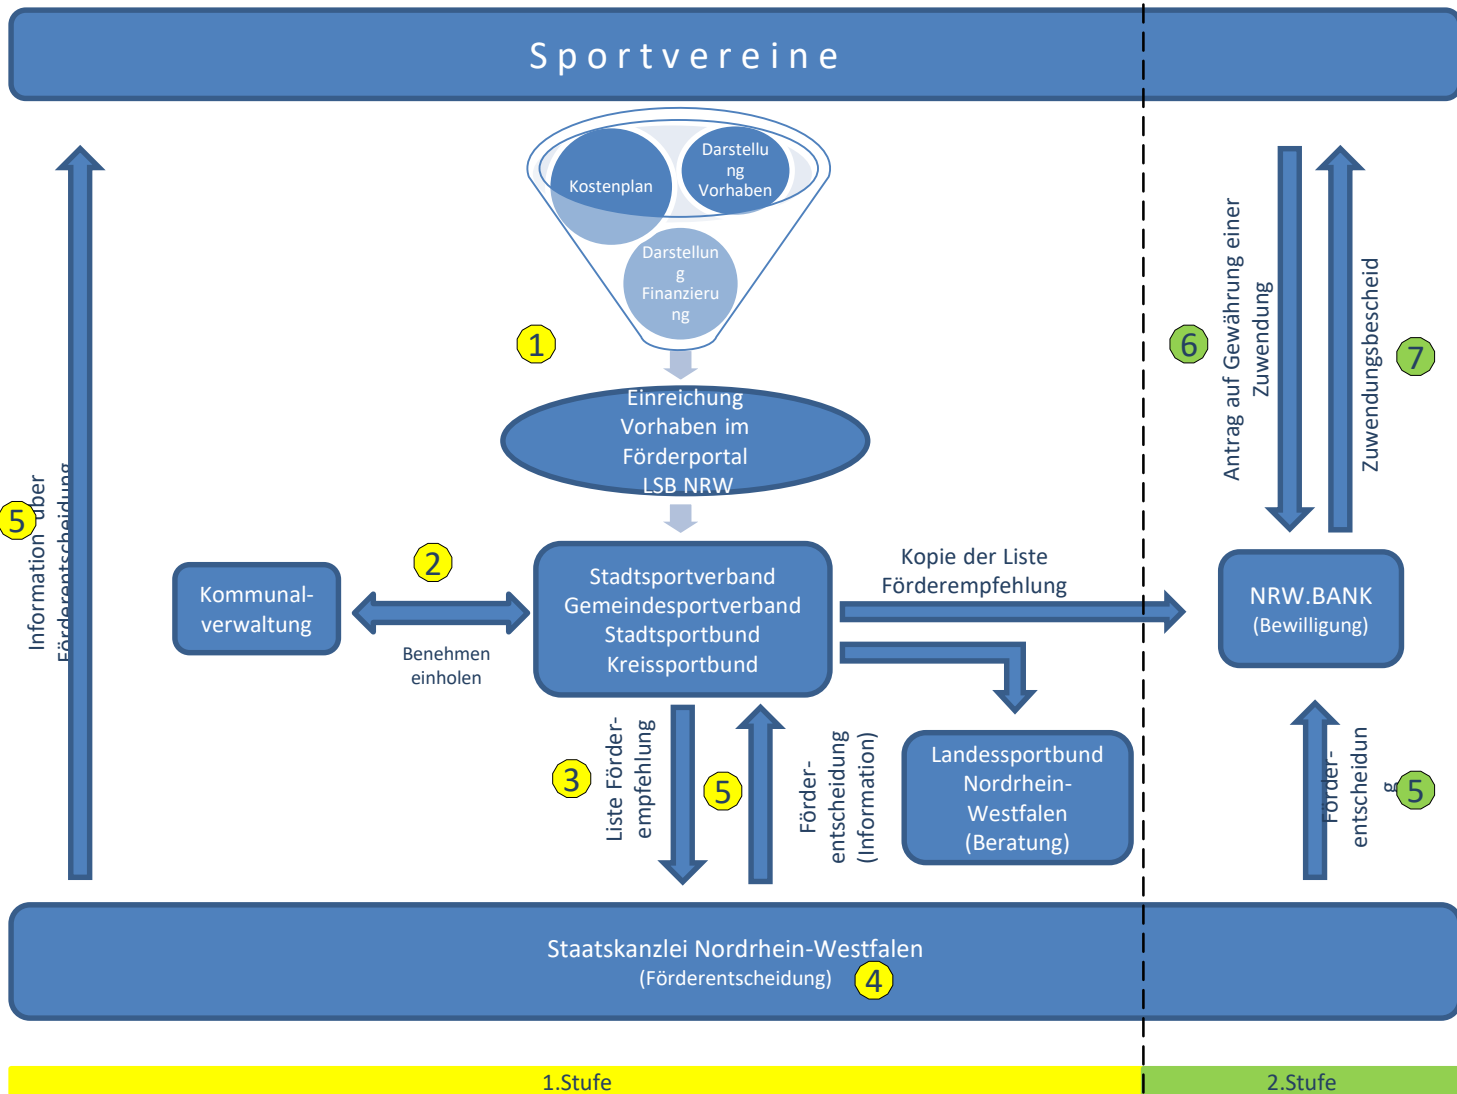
Sportvereine

Kostenplan

Darstellu ng Vorhaben

Darstellun g Finanzieru ng

1

Einreichung Vorhaben im Förderportal LSB NRW

5 Information über Förderentscheidung

Kommunal-verwaltung

2

Benehmen einholen

Stadtsportverband Gemeindesportverband Stadtsportbund Kreissportbund

Kopie der Liste Förderempfehlung

3 Liste Förder-empfehlung

5

Förder-entscheidung (Information)

Landessportbund Nordrhein-Westfalen (Beratung)

6 Antrag auf Gewährung einer Zuwendung

Zuwendungsbescheid 7

NRW.BANK (Bewilligung)

Förder-entscheidun g

5

Staatskanzlei Nordrhein-Westfalen (Förderentscheidung) 4

1.Stufe

2.Stufe